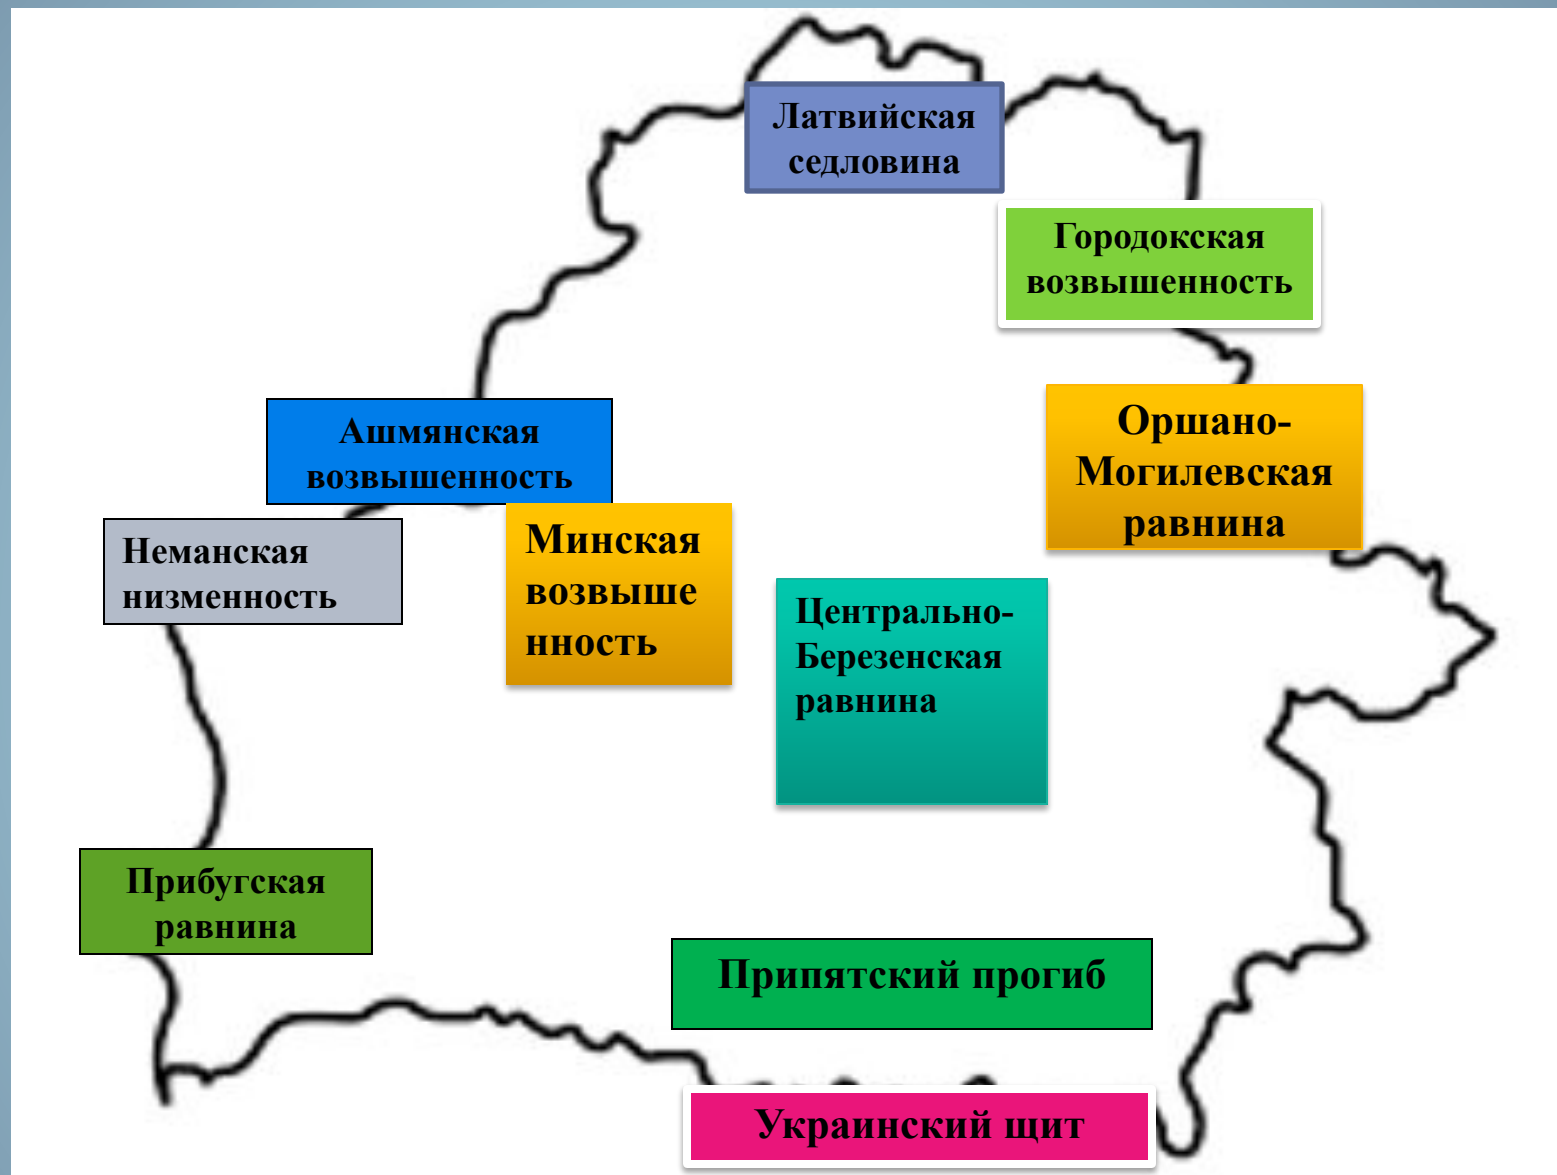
Латвийская седловина

Городокская возвышенность

Ашмянская возвышенность

Оршано-Могилевская равнина

Неманская низменность

Минская возвыше нность

Центрально-Березенская равнина

Прибугская равнина

Припятский прогиб

Украинский щит